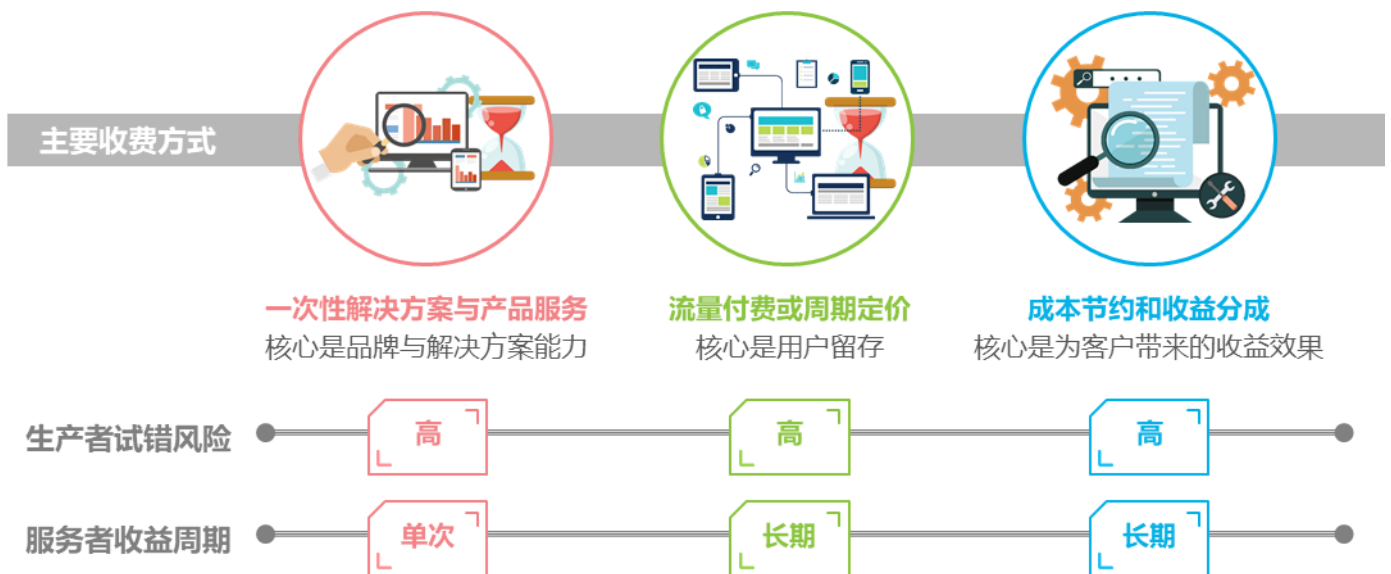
主要收费方式

一次性解决方案与产品服务
核心是品牌与解决方案能力

流量付费或周期定价
核心是用户留存

成本节约和收益分成
核心是为客户带来的收益效果

生产者试错风险 高 高 高

服务者收益周期 单次 长期 长期